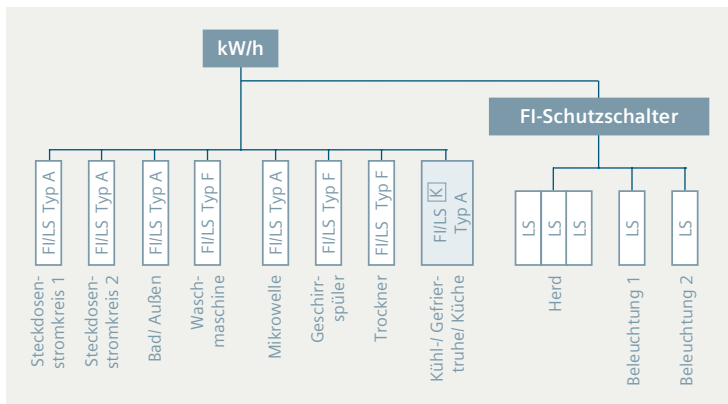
kW/h

FI-Schutzschalter

FI/LS Typ A
Steckdosenstromkreis 1

FI/LS Typ A
Steckdosenstromkreis 2

FI/LS Typ A
Bad/ Außen

FI/LS Typ F
Waschmaschine

FI/LS Typ A
Mikrowelle

FI/LS Typ F
Geschirrspüler

FI/LS Typ F
Trockner

FI/LS K Typ A
Kühl-/ Gefriertruhe/ Küche

LS LS LS
Herd

LS
Beleuchtung 1

LS
Beleuchtung 2